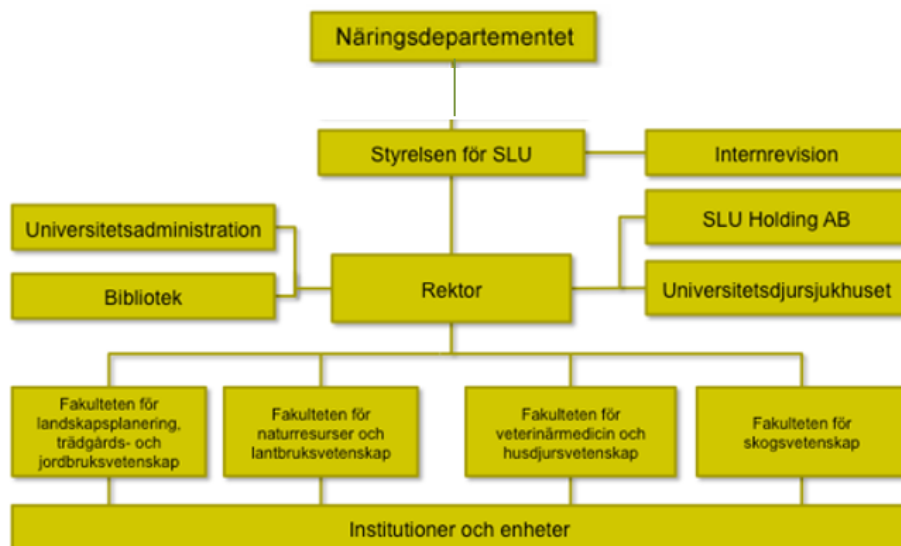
Näringsdepartementet

Styrelsen för SLU

Internrevision

Universitetsadministration

Bibliotek

Rektor

SLU Holding AB

Universitetsdjursjukhuset

Fakulteten för landskapsplanering, trädgårds- och jordbruksvetenskap

Fakulteten för naturresurser och lantbruksvetenskap

Fakulteten för veterinärmedicin och husdjursvetenskap

Fakulteten för skogsvetenskap

Institutioner och enheter